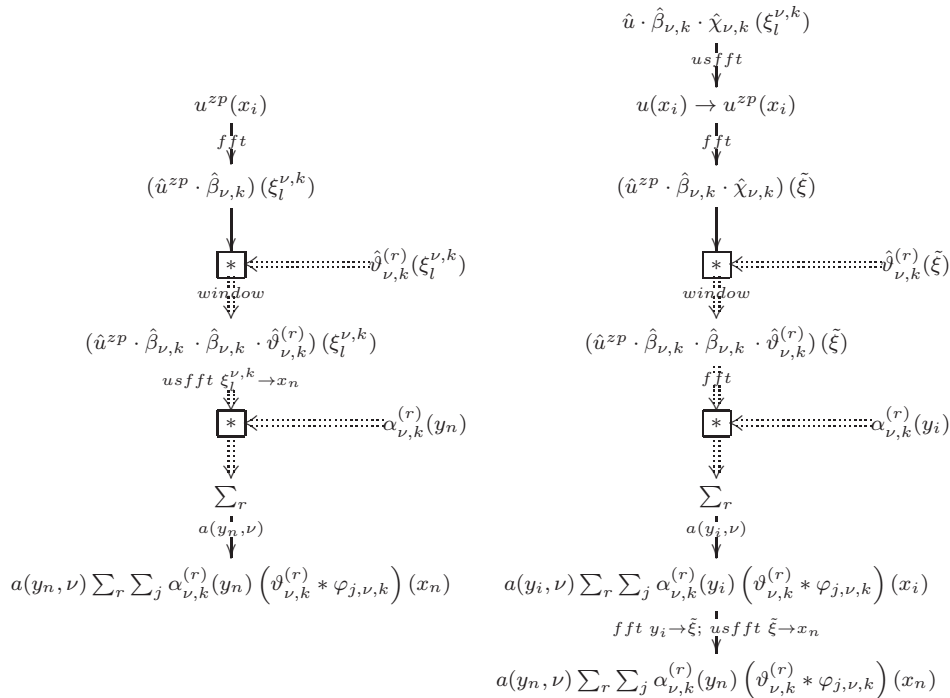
$u^{zp}(x_i)$

$fft$

$(\hat{u}^{zp} \cdot \hat{\beta}_{\nu,k})\,(\xi_l^{\nu,k})$

$*$

$\hat{\vartheta}^{(r)}_{\nu,k}(\xi_l^{\nu,k})$

$window$

$(\hat{u}^{zp} \cdot \hat{\beta}_{\nu,k} \cdot \hat{\beta}_{\nu,k} \cdot \hat{\vartheta}^{(r)}_{\nu,k})\,(\xi_l^{\nu,k})$

$usfft\ \xi_l^{\nu,k} \to x_n$

$*$

$\alpha^{(r)}_{\nu,k}(y_n)$

$\sum_r$

$a(y_n,\nu)$

$a(y_n,\nu)\sum_r\sum_j \alpha^{(r)}_{\nu,k}(y_n)\left(\vartheta^{(r)}_{\nu,k} * \varphi_{j,\nu,k}\right)(x_n)$

$\hat{u} \cdot \hat{\beta}_{\nu,k} \cdot \hat{\chi}_{\nu,k}\,(\xi_l^{\nu,k})$

$usfft$

$u(x_i) \to u^{zp}(x_i)$

$fft$

$(\hat{u}^{zp} \cdot \hat{\beta}_{\nu,k} \cdot \hat{\chi}_{\nu,k})\,(\tilde{\xi})$

$*$

$\hat{\vartheta}^{(r)}_{\nu,k}(\tilde{\xi})$

$window$

$(\hat{u}^{zp} \cdot \hat{\beta}_{\nu,k} \cdot \hat{\beta}_{\nu,k} \cdot \hat{\vartheta}^{(r)}_{\nu,k})\,(\tilde{\xi})$

$fft$

$*$

$\alpha^{(r)}_{\nu,k}(y_i)$

$\sum_r$

$a(y_i,\nu)$

$a(y_i,\nu)\sum_r\sum_j \alpha^{(r)}_{\nu,k}(y_i)\left(\vartheta^{(r)}_{\nu,k} * \varphi_{j,\nu,k}\right)(x_i)$

$fft\ y_i \to \tilde{\xi};\ usfft\ \tilde{\xi} \to x_n$

$a(y_n,\nu)\sum_r\sum_j \alpha^{(r)}_{\nu,k}(y_n)\left(\vartheta^{(r)}_{\nu,k} * \varphi_{j,\nu,k}\right)(x_n)$